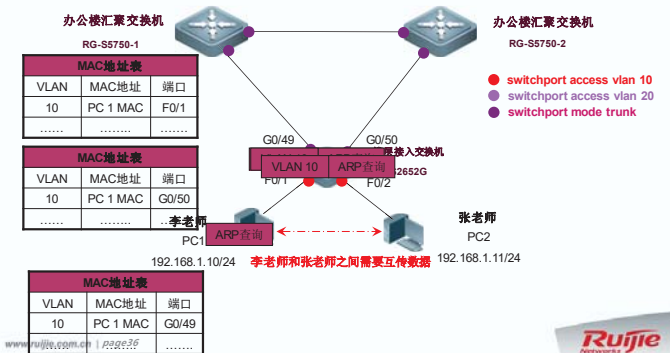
办公楼汇聚交换机
RG-S5750-1

办公楼汇聚交换机
RG-S5750-2

switchport access vlan 10
switchport access vlan 20
switchport mode trunk

| MAC地址表 | | |
|---|---|---|
| VLAN | MAC地址 | 端口 |
| 10 | PC 1 MAC | F0/1 |
| …… | …… | …… |

| MAC地址表 | | |
|---|---|---|
| VLAN | MAC地址 | 端口 |
| 10 | PC 1 MAC | G0/50 |
| …… | …… | …… |

G0/49
G0/50
VLAN 10
ARP查询
层接入交换机
2652G
F0/1
F0/2

李老师
PC1
ARP查询
192.168.1.10/24

张老师
PC2
192.168.1.11/24

李老师和张老师之间需要互传数据

| MAC地址表 | | |
|---|---|---|
| VLAN | MAC地址 | 端口 |
| 10 | PC 1 MAC | G0/49 |

www.ruijie.com.cn | page36

Ruijie
Networks